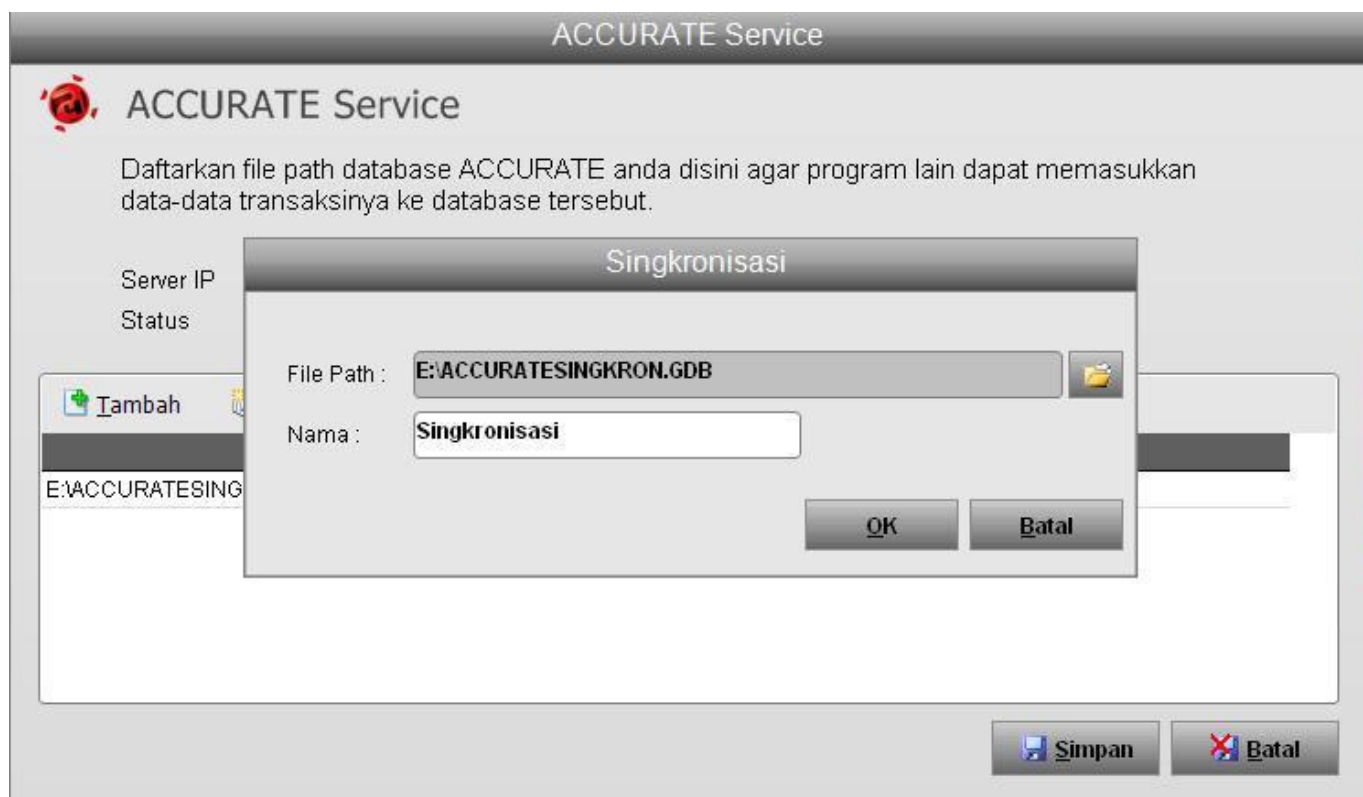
ACCURATE Service

ACCURATE Service

Daftarkan file path database ACCURATE anda disini agar program lain dapat memasukkan data-data transaksinya ke database tersebut.

Server IP

Status

Tambah

E:\ACCURATESING

Singkronisasi

File Path : E:\ACCURATESINGKRON.GDB

Nama : Singkronisasi

OK

Batal

Simpan

Batal